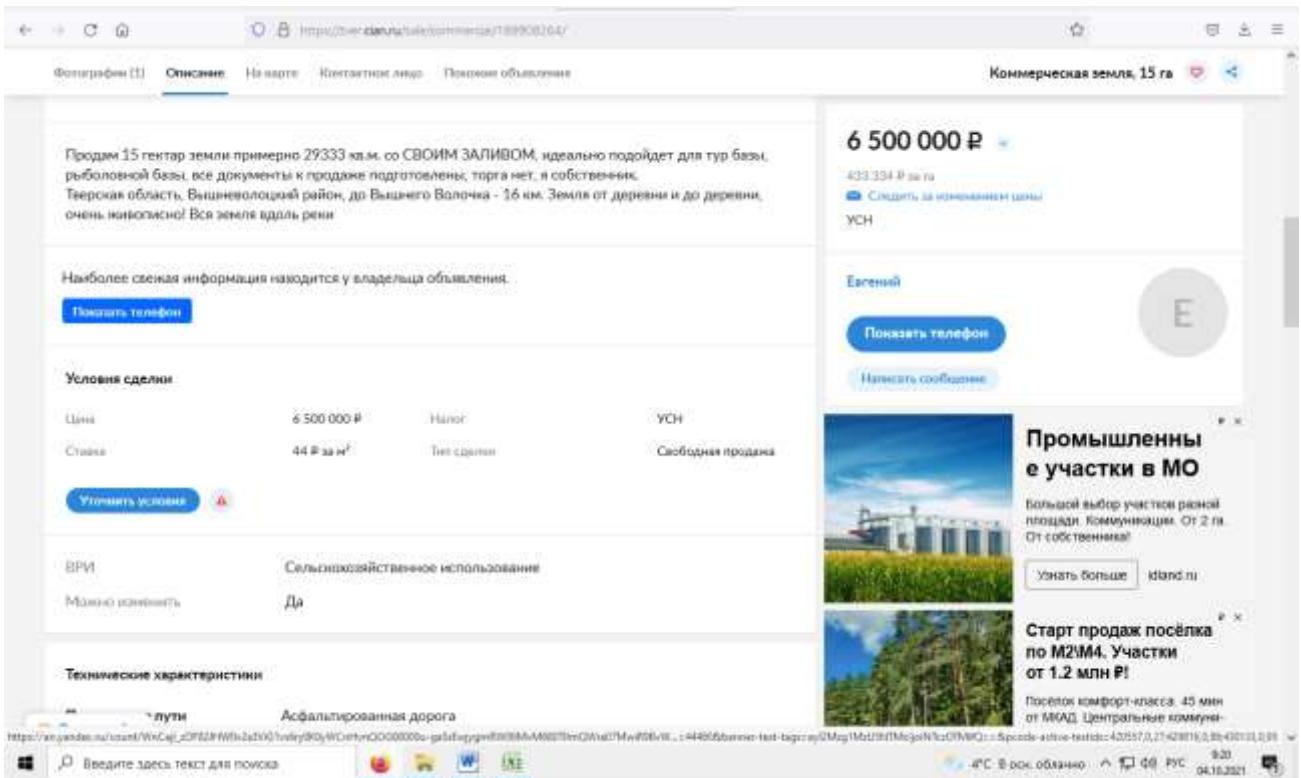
https://tver.cian.ru/sale/commercial/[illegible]/

Фотографии (1) Описание На карте Контактное лицо Похожие объявления

Коммерческая земля, 15 га

Продам 15 гектар земли примерно 29333 кв.м. со СВОИМ ЗАЛИВОМ, идеально подойдет для тур базы, рыболовной базы, все документы к продаже подготовлены, торга нет, я собственник.
Тверская область, Вышневолоцкий район, до Вышнего Волочка - 16 км. Земля от деревни и до деревни, очень живописно! Вся земля вдоль реки

Наиболее свежая информация находится у владельца объявления.

Показать телефон

Условия сделки

| Цена | 6 500 000 ₽ | Налог | УСН |
|---|---|---|---|
| Ставка | 44 ₽ за м² | Тип сделки | Свободная продажа |

Уточнить условия

| ВРИ | Сельскохозяйственное использование |
|---|---|
| Можно изменить | Да |

Технические характеристики

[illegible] пути Асфальтированная дорога

6 500 000 ₽

433 334 ₽ за га

Следить за изменением цены

УСН

Евгений

E

Показать телефон

Написать сообщение

Промышленные участки в МО

Большой выбор участков разной площади. Коммуникации. От 2 га. От собственника!

Узнать больше idland.ru

Старт продаж посёлка по М2\М4. Участки от 1.2 млн ₽!

Посёлок комфорт-класса. 45 мин от МКАД. Центральные коммуни-

https://an.yandex.ru/count/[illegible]

Введите здесь текст для поиска

4°C В осн. облачно РУС 9:20 04.10.2021